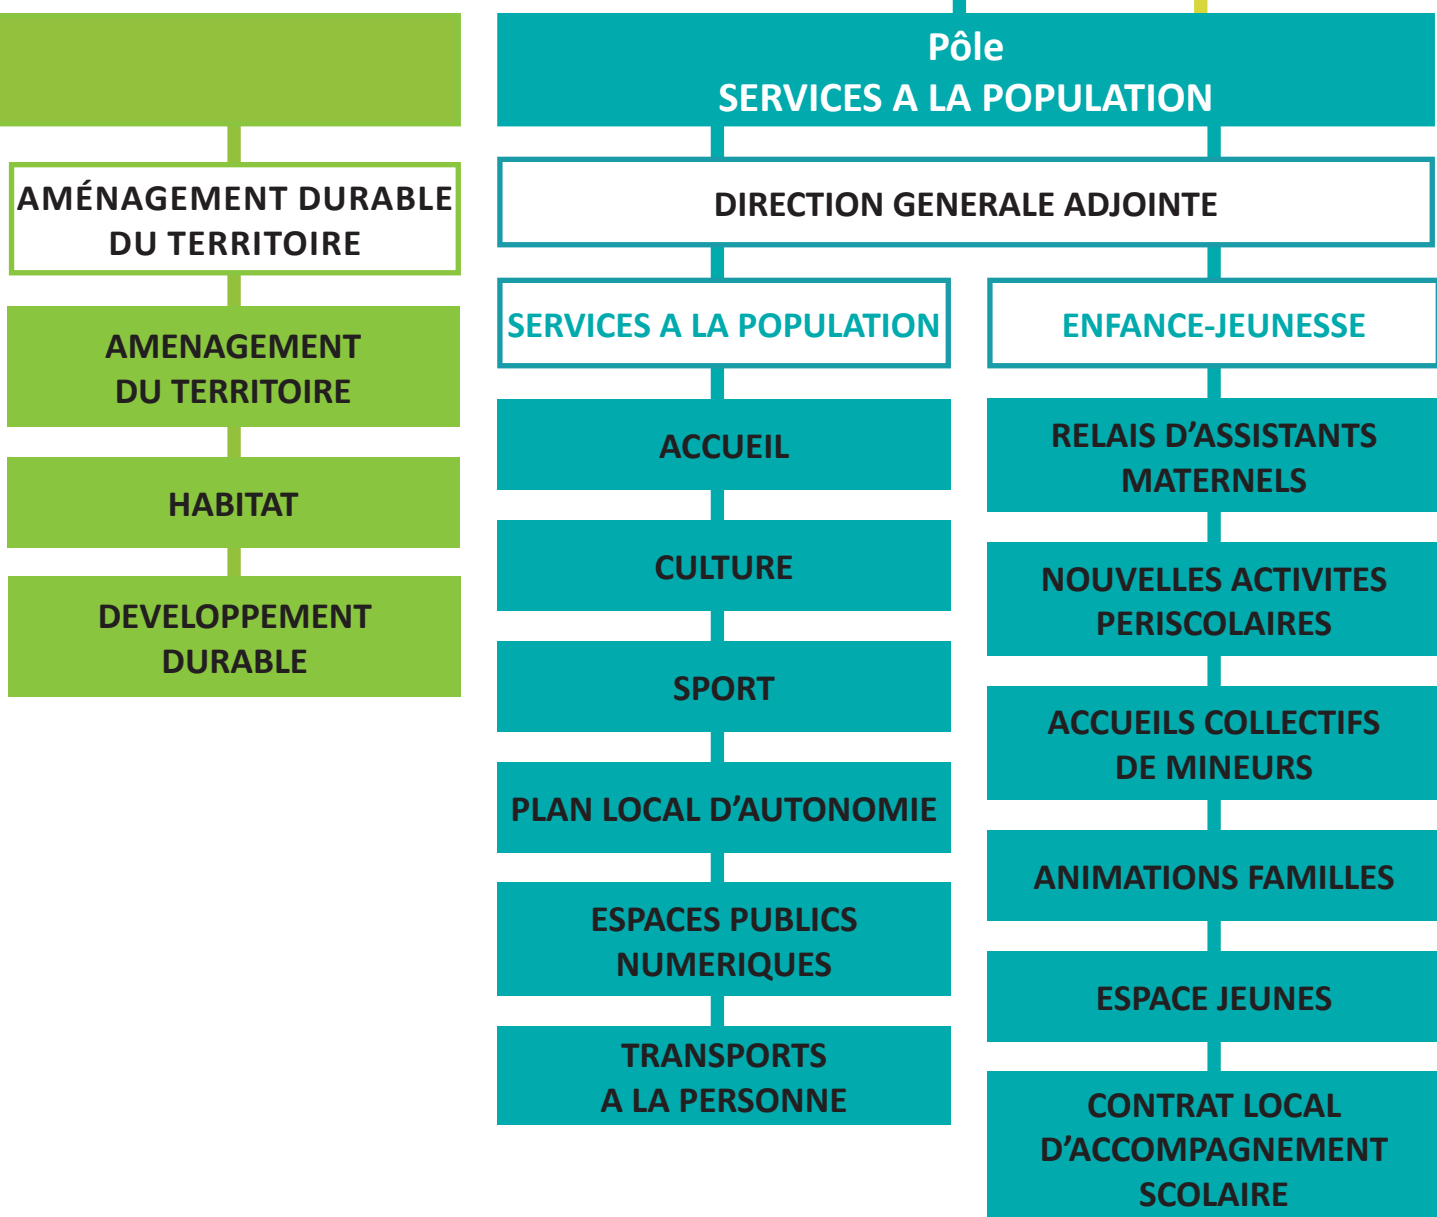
AMÉNAGEMENT DURABLE DU TERRITOIRE

AMENAGEMENT DU TERRITOIRE

HABITAT

DEVELOPPEMENT DURABLE

Pôle
SERVICES A LA POPULATION

DIRECTION GENERALE ADJOINTE

SERVICES A LA POPULATION

ACCUEIL

CULTURE

SPORT

PLAN LOCAL D'AUTONOMIE

ESPACES PUBLICS NUMERIQUES

TRANSPORTS A LA PERSONNE

ENFANCE-JEUNESSE

RELAIS D'ASSISTANTS MATERNELS

NOUVELLES ACTIVITES PERISCOLAIRES

ACCUEILS COLLECTIFS DE MINEURS

ANIMATIONS FAMILLES

ESPACE JEUNES

CONTRAT LOCAL D'ACCOMPAGNEMENT SCOLAIRE